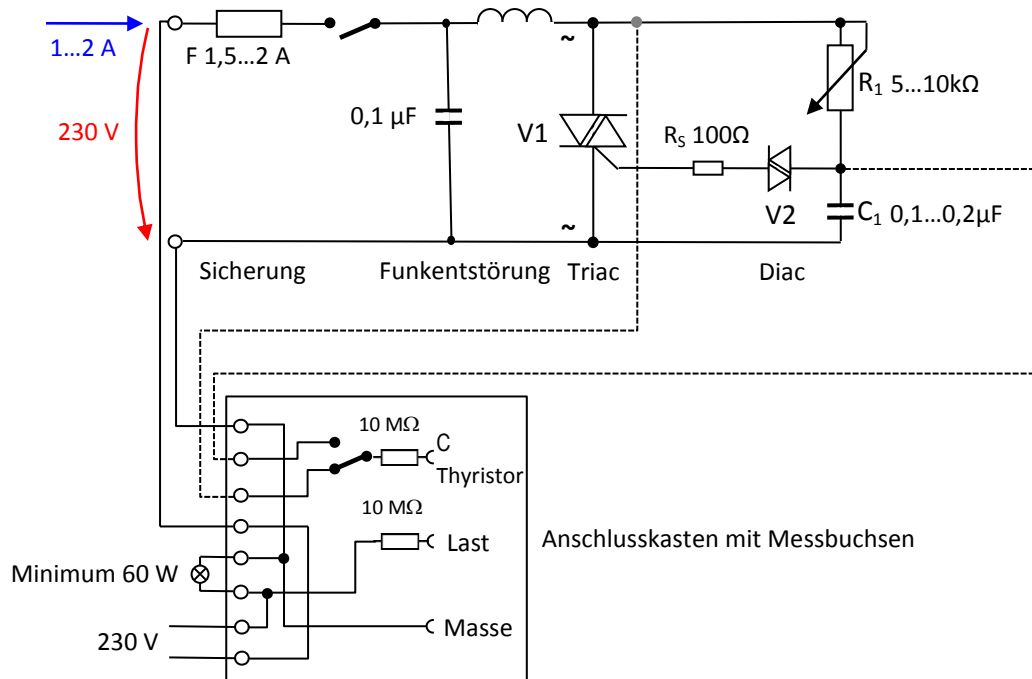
1…2 A

F 1,5…2 A

230 V

0,1 µF

~

V1

$R_S$ 100Ω

~

$R_1$ 5…10kΩ

V2

$C_1$ 0,1…0,2µF

Sicherung

Funkentstörung

Triac

Diac

10 MΩ

C

Thyristor

10 MΩ

Last

Anschlusskasten mit Messbuchsen

Minimum 60 W

Masse

230 V